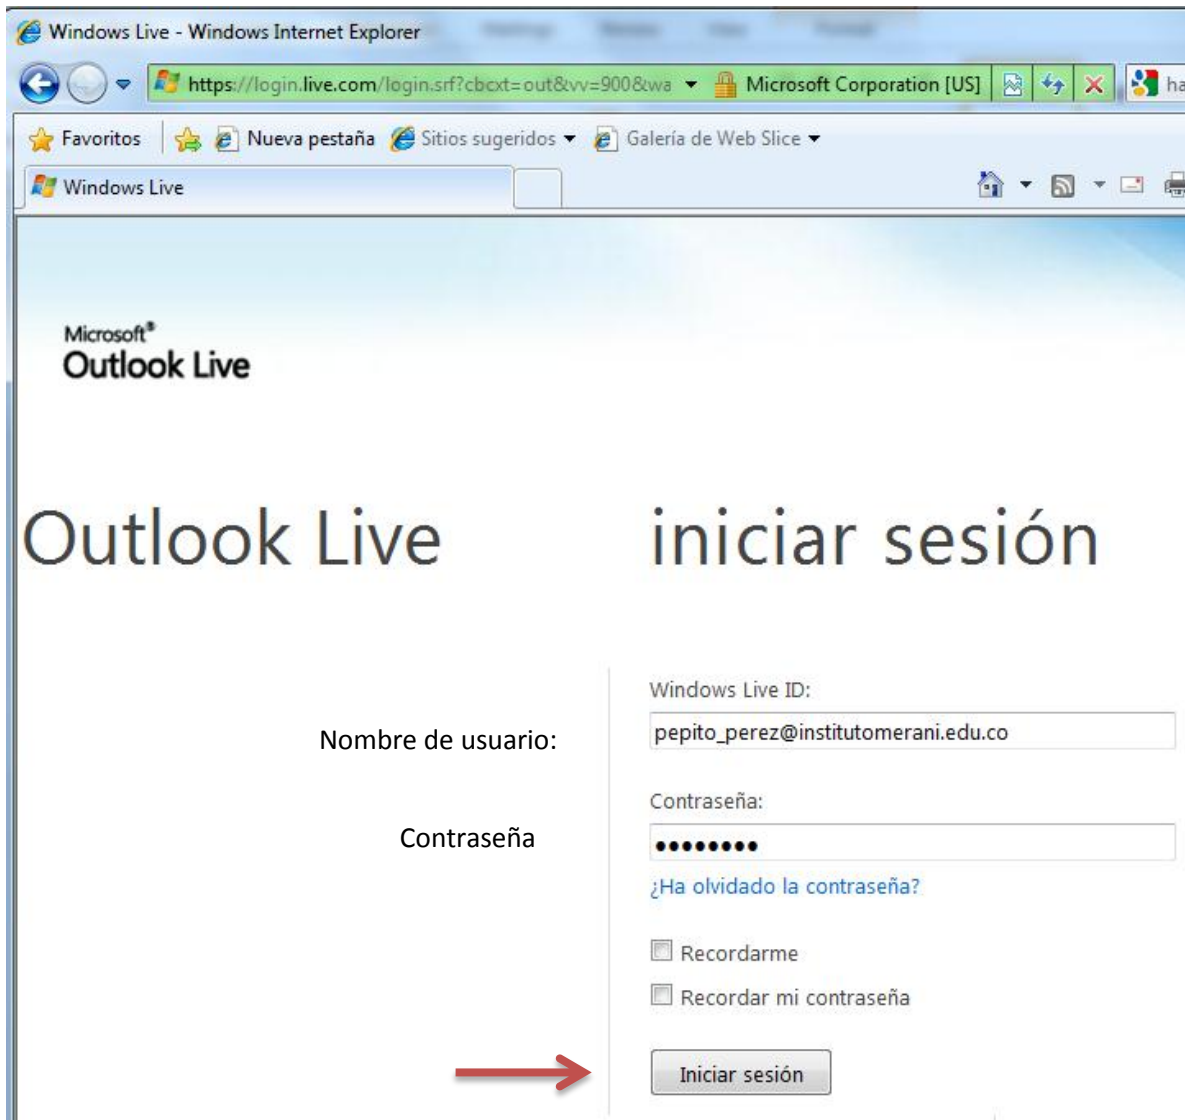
Windows Live - Windows Internet Explorer

https://login.live.com/login.srf?cbcxt=out&vv=900&wa

Microsoft Corporation [US]

ha

Favoritos

Nueva pestaña

Sitios sugeridos

Galería de Web Slice

Windows Live

Microsoft®
Outlook Live

Outlook Live

iniciar sesión

Windows Live ID:

Nombre de usuario:

pepito_perez@institutomerani.edu.co

Contraseña:

Contraseña

••••••••

¿Ha olvidado la contraseña?

Recordarme

Recordar mi contraseña

Iniciar sesión